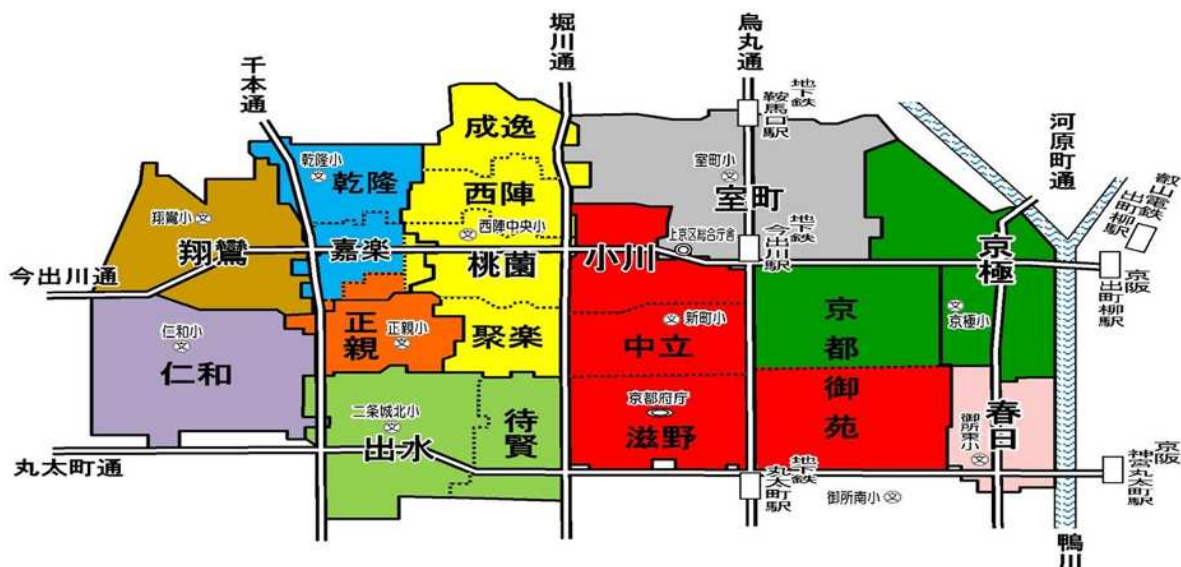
堀川通
烏丸通
千本通
河原町通
今出川通
丸太町通
地下鉄鞍馬口駅
地下鉄今出川駅
地下鉄丸太町駅
叡山電鉄出町柳駅
京阪出町柳駅
京阪神宮丸太町駅
鴨川
成逸
西陣
乾隆
乾隆小
翔鸞
翔鸞小
嘉楽
西陣中央小
桃薗
小川
上京区総合庁舎
室町
室町小
京極
京極小
正親
正親小
聚楽
中立
新町小
京都
仁和
仁和小
御苑
待賢
二条城北小
京都府庁
滋野
出水
春日
御所東小
御所南小